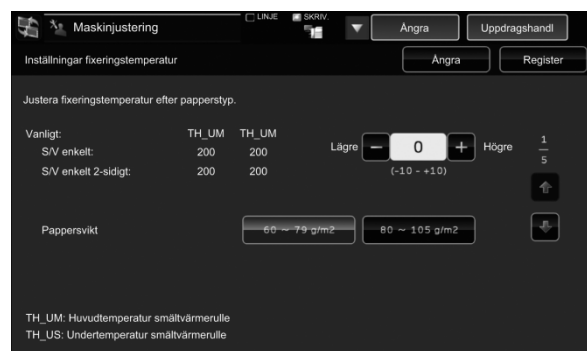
Maskinjustering

LINJE

SKRIV.

Ångra

Uppdragshandl

Inställningar fixeringstemperatur

Ångra

Register

Justera fixeringstemperatur efter papperstyp.

| Vanligt: | TH_UM | TH_UM |
|---|---|---|
| S/V enkelt: | 200 | 200 |
| S/V enkelt 2-sidigt: | 200 | 200 |

Lägre − 0 + Högre

(-10 - +10)

$\frac{1}{5}$

Pappersvikt

60 ~ 79 g/m2

80 ~ 105 g/m2

TH_UM: Huvudtemperatur smältvärmerulle
TH_US: Undertemperatur smältvärmerulle